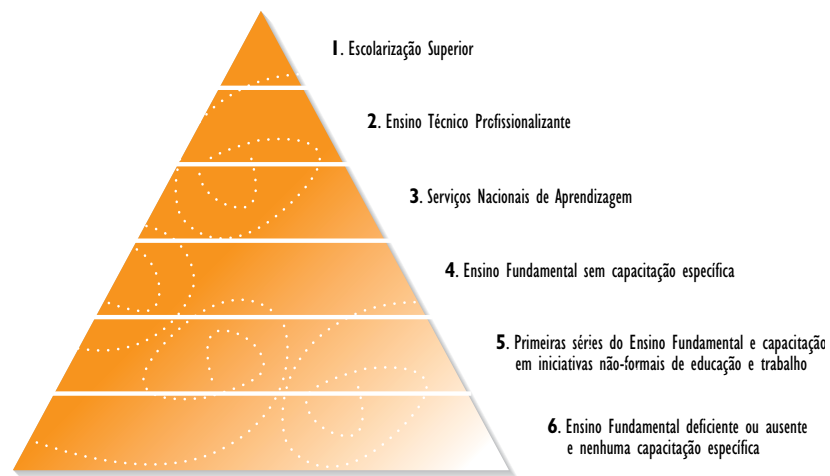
1. Escolarização Superior

2. Ensino Técnico Profissionalizante

3. Serviços Nacionais de Aprendizagem

4. Ensino Fundamental sem capacitação específica

5. Primeiras séries do Ensino Fundamental e capacitação em iniciativas não-formais de educação e trabalho

6. Ensino Fundamental deficiente ou ausente e nenhuma capacitação específica